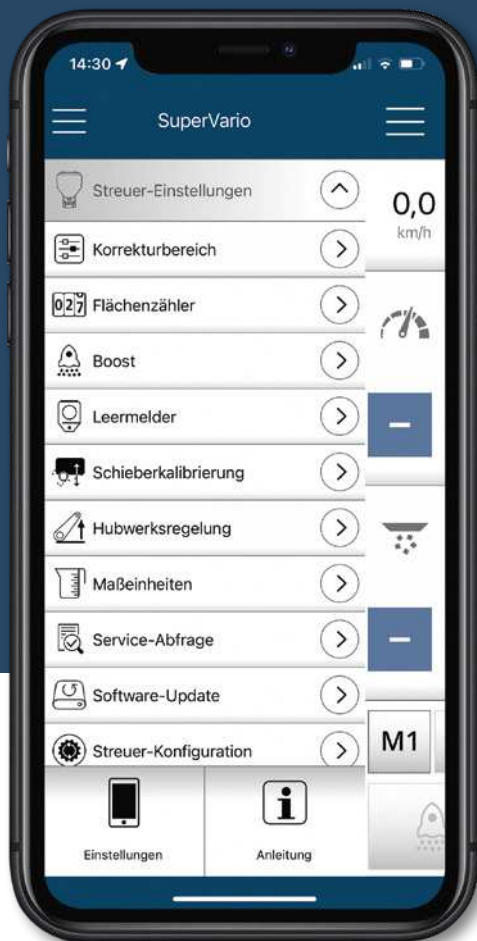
14:30

SuperVario

Streuer-Einstellungen

0,0
km/h

Korrekturbereich

027 Flächenzähler

Boost

Leermelder

Schieberkalibrierung

Hubwerksregelung

Maßeinheiten

Service-Abfrage

Software-Update

Streuer-Konfiguration

M1

Einstellungen

Anleitung